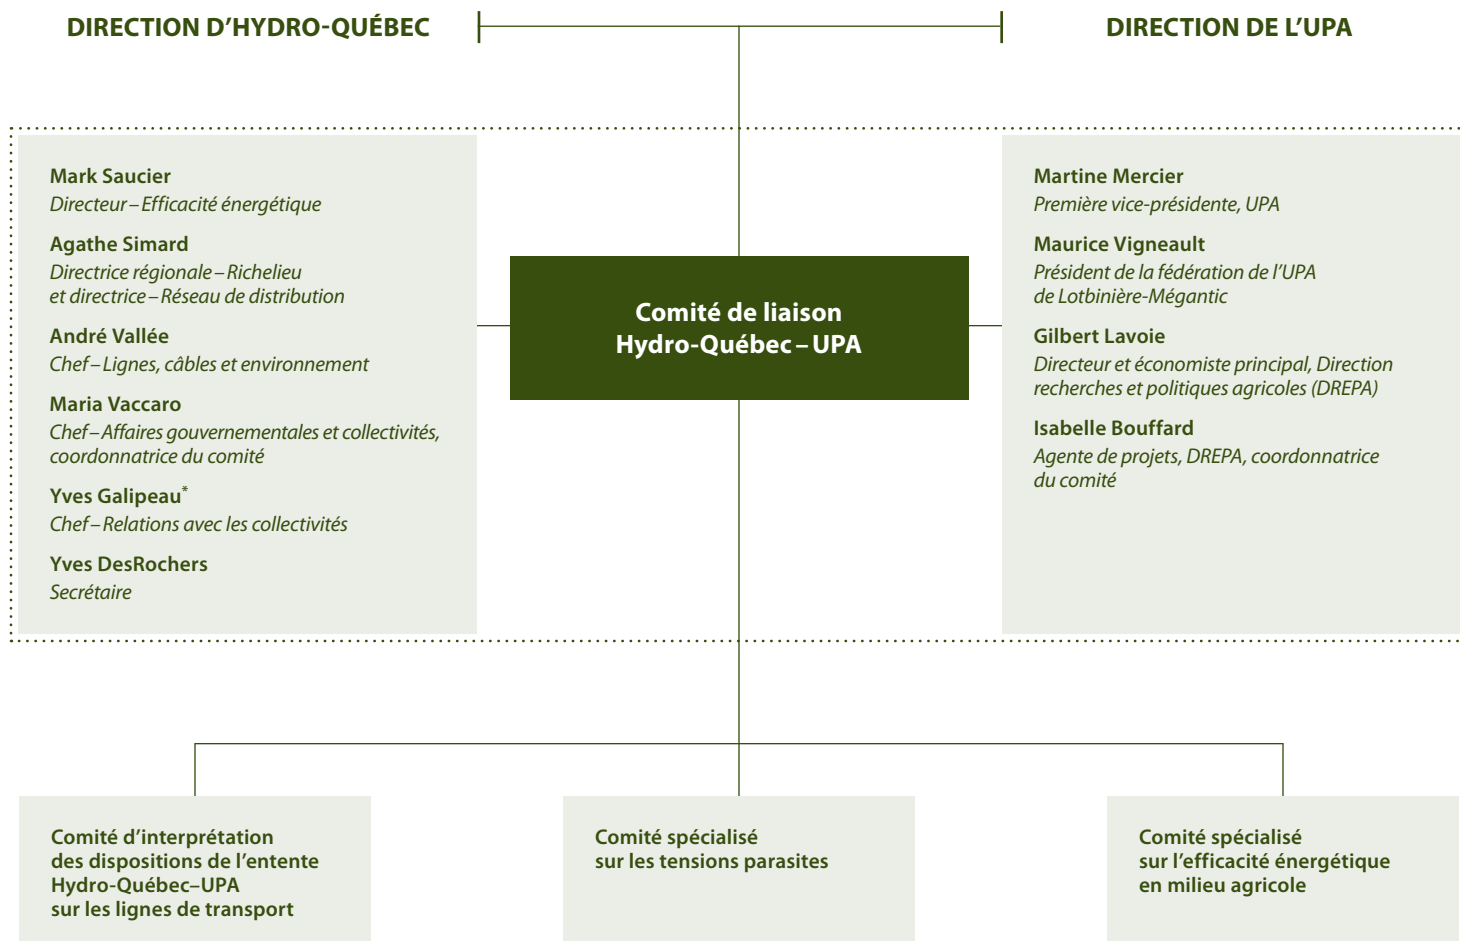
DIRECTION D'HYDRO-QUÉBEC

DIRECTION DE L'UPA

Mark Saucier
Directeur – Efficacité énergétique

Agathe Simard
Directrice régionale – Richelieu et directrice – Réseau de distribution

André Vallée
Chef – Lignes, câbles et environnement

Maria Vaccaro
Chef – Affaires gouvernementales et collectivités, coordonnatrice du comité

Yves Galipeau*
Chef – Relations avec les collectivités

Yves DesRochers
Secrétaire

Comité de liaison
Hydro-Québec – UPA

Martine Mercier
Première vice-présidente, UPA

Maurice Vigneault
Président de la fédération de l'UPA de Lotbinière-Mégantic

Gilbert Lavoie
Directeur et économiste principal, Direction recherches et politiques agricoles (DREPA)

Isabelle Bouffard
Agente de projets, DREPA, coordonnatrice du comité

Comité d'interprétation des dispositions de l'entente Hydro-Québec–UPA sur les lignes de transport

Comité spécialisé sur les tensions parasites

Comité spécialisé sur l'efficacité énergétique en milieu agricole